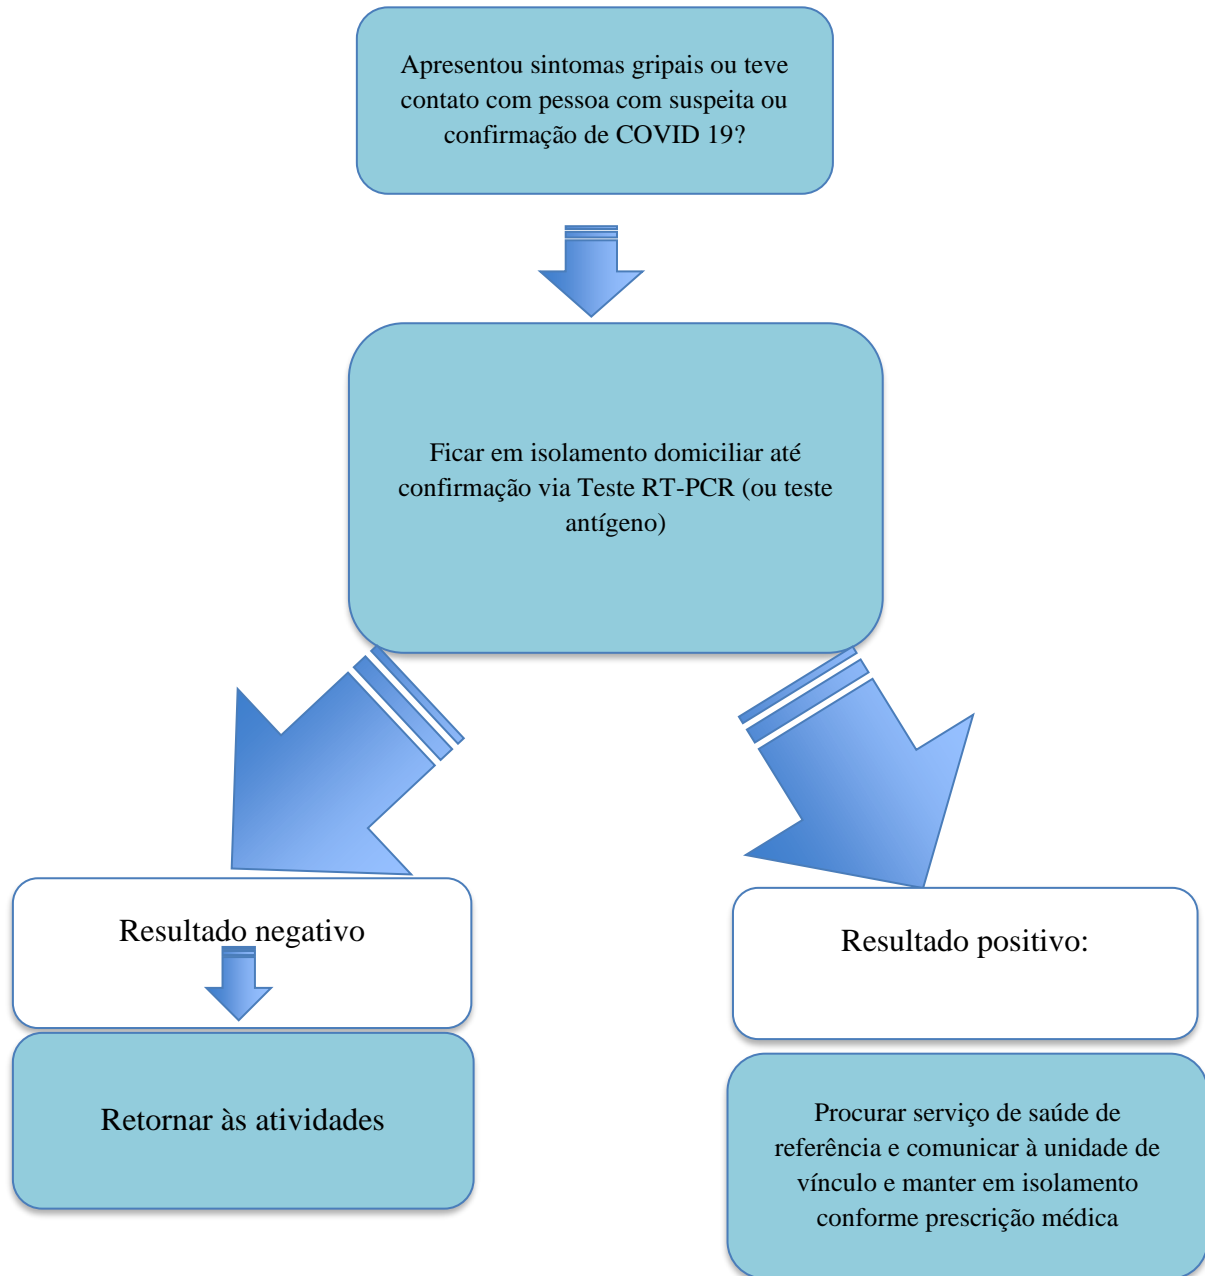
Apresentou sintomas gripais ou teve contato com pessoa com suspeita ou confirmação de COVID 19?

Ficar em isolamento domiciliar até confirmação via Teste RT-PCR (ou teste antígeno)

Resultado negativo

Retornar às atividades

Resultado positivo:

Procurar serviço de saúde de referência e comunicar à unidade de vínculo e manter em isolamento conforme prescrição médica